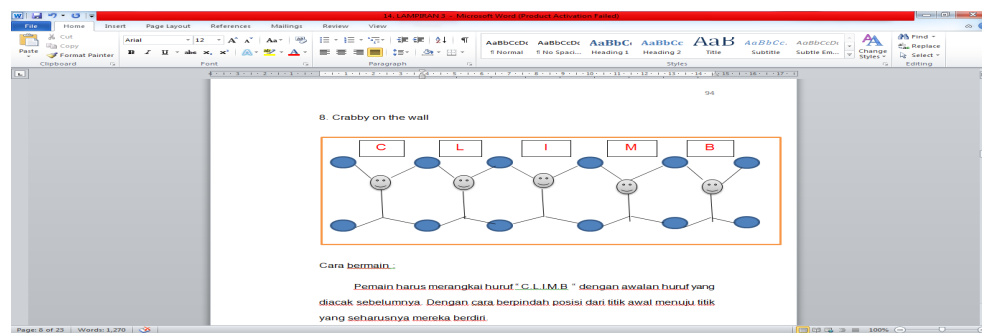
14. LAMPIRAN 3 - Microsoft Word (Product Activation Failed)

File Home Insert Page Layout References Mailings Review View

Cut
Copy
Paste
Format Painter
Clipboard

Arial 12
Font

Paragraph

AaBbCcDc ¶ Normal
AaBbCcDc ¶ No Spaci...
AaBbC Heading 1
AaBbCc Heading 2
AaB Title
AaBbCc. Subtitle
AaBbCcDc Subtle Em...
Styles

Change Styles

Find
Replace
Select
Editing

94

8. Crabby on the wall

C L I M B

Cara bermain :

Pemain harus merangkai huruf " C.L.I.M.B " dengan awalan huruf yang diacak sebelumnya. Dengan cara berpindah posisi dari titik awal menuju titik yang seharusnya mereka berdiri.

Page: 8 of 25 | Words: 1,270 | 100%